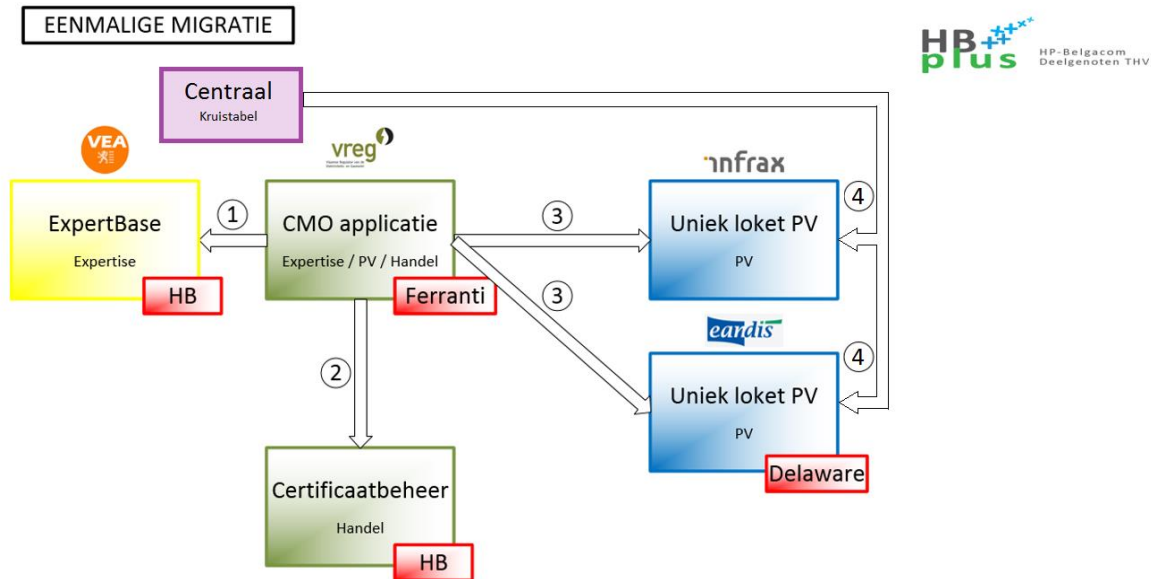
EENMALIGE MIGRATIE

HB plus HP-Belgacom Deelgenoten THV

Centraal
Kruistabel

VEA

vreg

infrax

ExpertBase
Expertise
HB

①

CMO applicatie
Expertise / PV / Handel
Ferranti

③

③

④

Uniek loket PV
PV

eandis

④

Uniek loket PV
PV
Delaware

②

Certificaatbeheer
Handel
HB